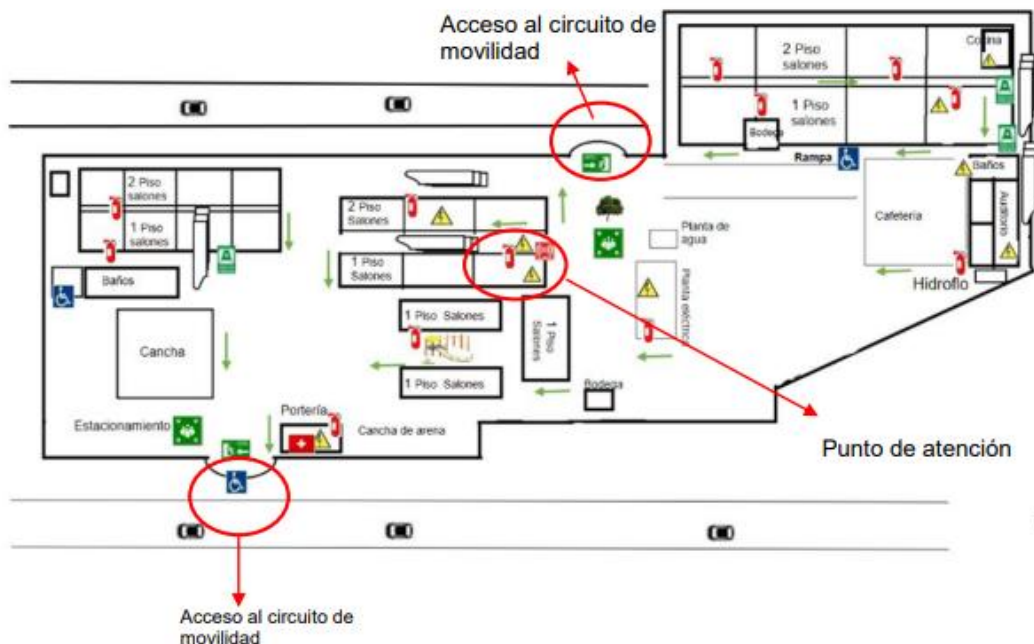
Acceso al circuito de movilidad

2 Piso salones

Cocina

1 Piso salones

Bodega

Rampa

Baños

2 Piso salones

1 Piso salones

2 Piso Salones

1 Piso Salones

Planta de agua

Cafetería

Auditorio

Baños

Planta eléctrica

Hidroflo

1 Piso Salones

1 Piso Salones

Cancha

1 Piso Salones

Bodega

Portería

Estacionamiento

Cancha de arena

Punto de atención

Acceso al circuito de movilidad